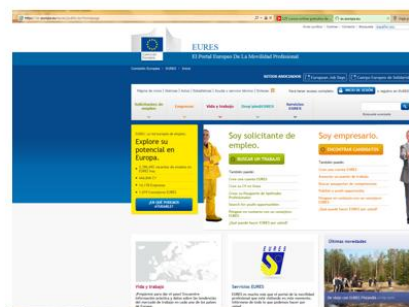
EURES
El Portal Europeo De La Movilidad Profesional

Soy solicitante de empleo.
BUSCAR UN TRABAJO

Soy empresario.
ENCONTRAR CANDIDATOS

Explore su potencial en Europa.

Vida y trabajo

Servicios EURES

EURES

Últimas novedades